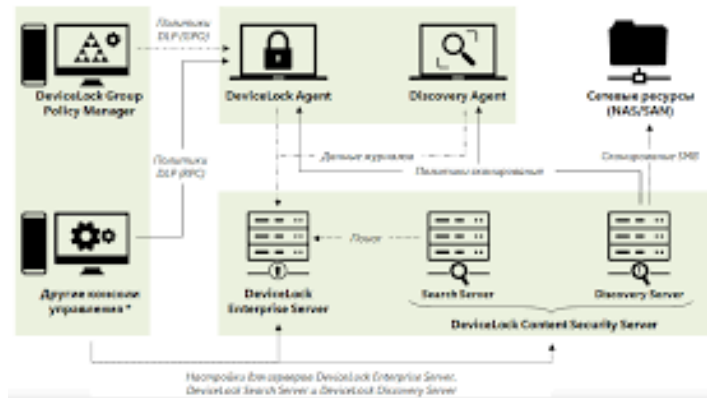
Политики DLP (GPO)

DeviceLock Group Policy Manager

DeviceLock Agent

Discovery Agent

Сетевые ресурсы (NAS/SAN)

Политики DLP (RPC)

Данные журналов

Политики сканирования

Сканирование SMB

Поиск

Другие консоли управления *

DeviceLock Enterprise Server

Search Server

Discovery Server

DeviceLock Content Security Server

Настройка для серверов DeviceLock Enterprise Server, DeviceLock Search Server и DeviceLock Discovery Server